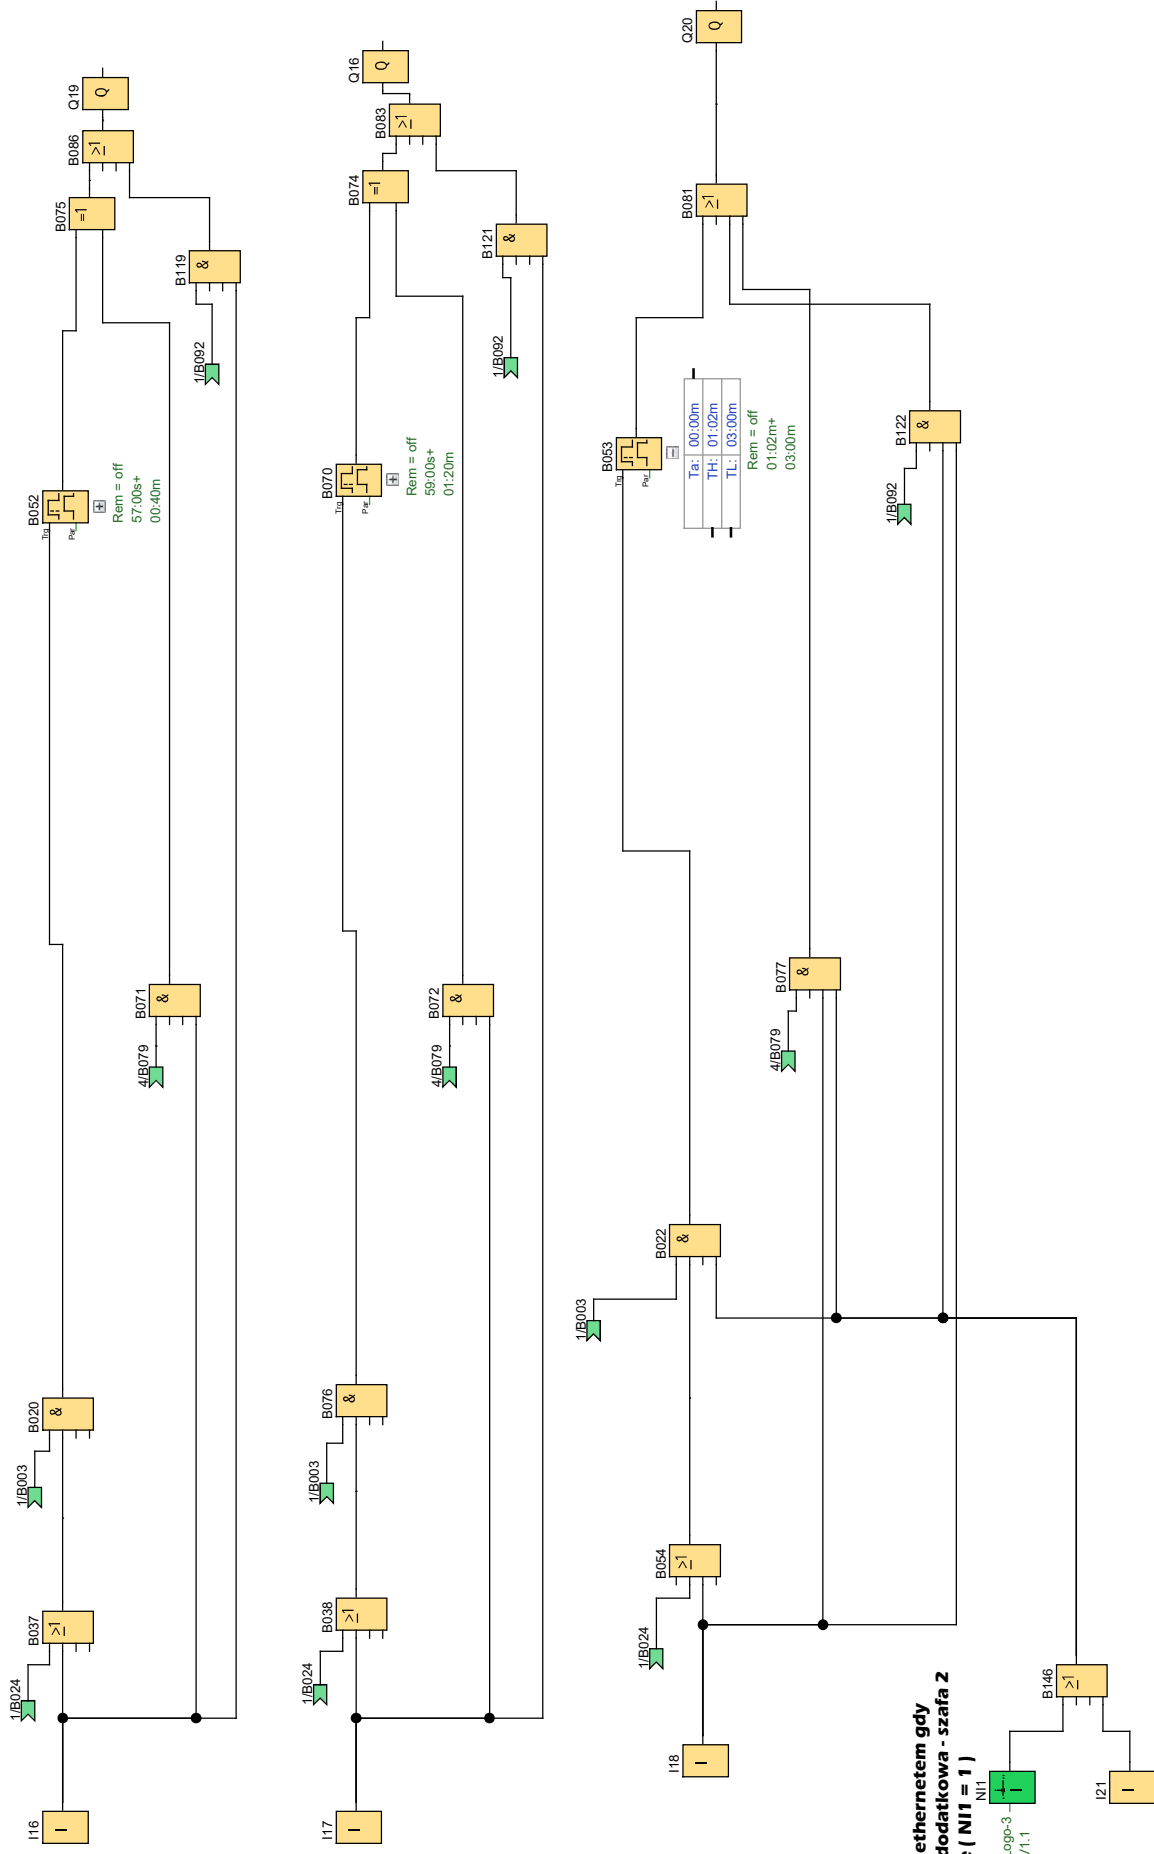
Q19
Q
B086
≥1
B075
=1
B119
&
1/B092
B052
Trg
Par
Rem = off
57:00s+
00:40m
B071
&
4/B079
B020
&
1/B003
B037
≥1
1/B024
I16
I

Q16
Q
B083
≥1
B074
=1
B121
&
1/B092
B070
Trg
Par
Rem = off
59:00s+
01:20m
B072
&
4/B079
B076
&
1/B003
B038
≥1
1/B024
I17
I

Q20
Q
B081
≥1
B053
Trg
Par
Ta: 00:00m
TH: 01:02m
TL: 03:00m
Rem = off
01:02m+
03:00m
B122
&
1/B092
B077
&
4/B079
B022
&
1/B003
B054
≥1
1/B024
I18
I
B146
≥1
NI1
I
I21
I
ethernetem gdy
dodatkowa - szafa 2
( NI1 = 1 )
ogo-3
/1:1